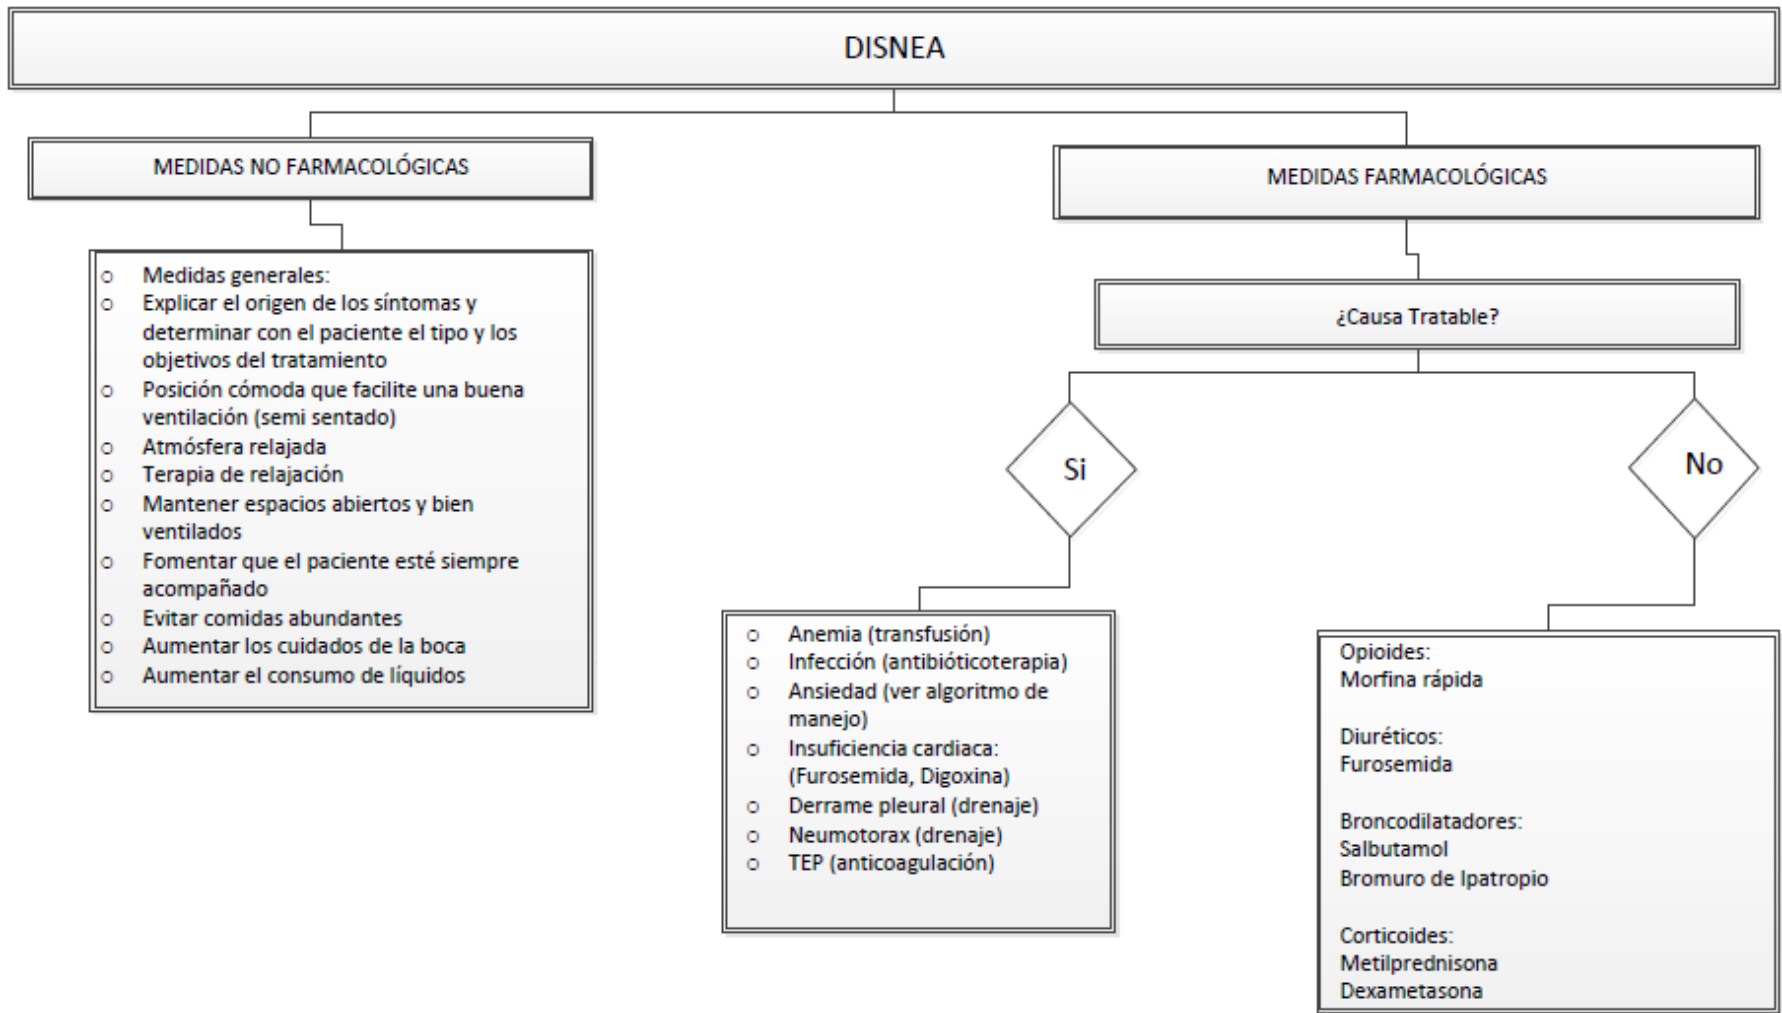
DISNEA

MEDIDAS NO FARMACOLÓGICAS

- Medidas generales:
- Explicar el origen de los síntomas y determinar con el paciente el tipo y los objetivos del tratamiento
- Posición cómoda que facilite una buena ventilación (semi sentado)
- Atmósfera relajada
- Terapia de relajación
- Mantener espacios abiertos y bien ventilados
- Fomentar que el paciente esté siempre acompañado
- Evitar comidas abundantes
- Aumentar los cuidados de la boca
- Aumentar el consumo de líquidos

MEDIDAS FARMACOLÓGICAS

¿Causa Tratable?

Si

- Anemia (transfusión)
- Infección (antibióticoterapia)
- Ansiedad (ver algoritmo de manejo)
- Insuficiencia cardiaca: (Furosemida, Digoxina)
- Derrame pleural (drenaje)
- Neumotorax (drenaje)
- TEP (anticoagulación)

No

Opioides:
Morfina rápida

Diuréticos:
Furosemida

Broncodilatadores:
Salbutamol
Bromuro de Ipatropio

Corticoides:
Metilprednisona
Dexametasona